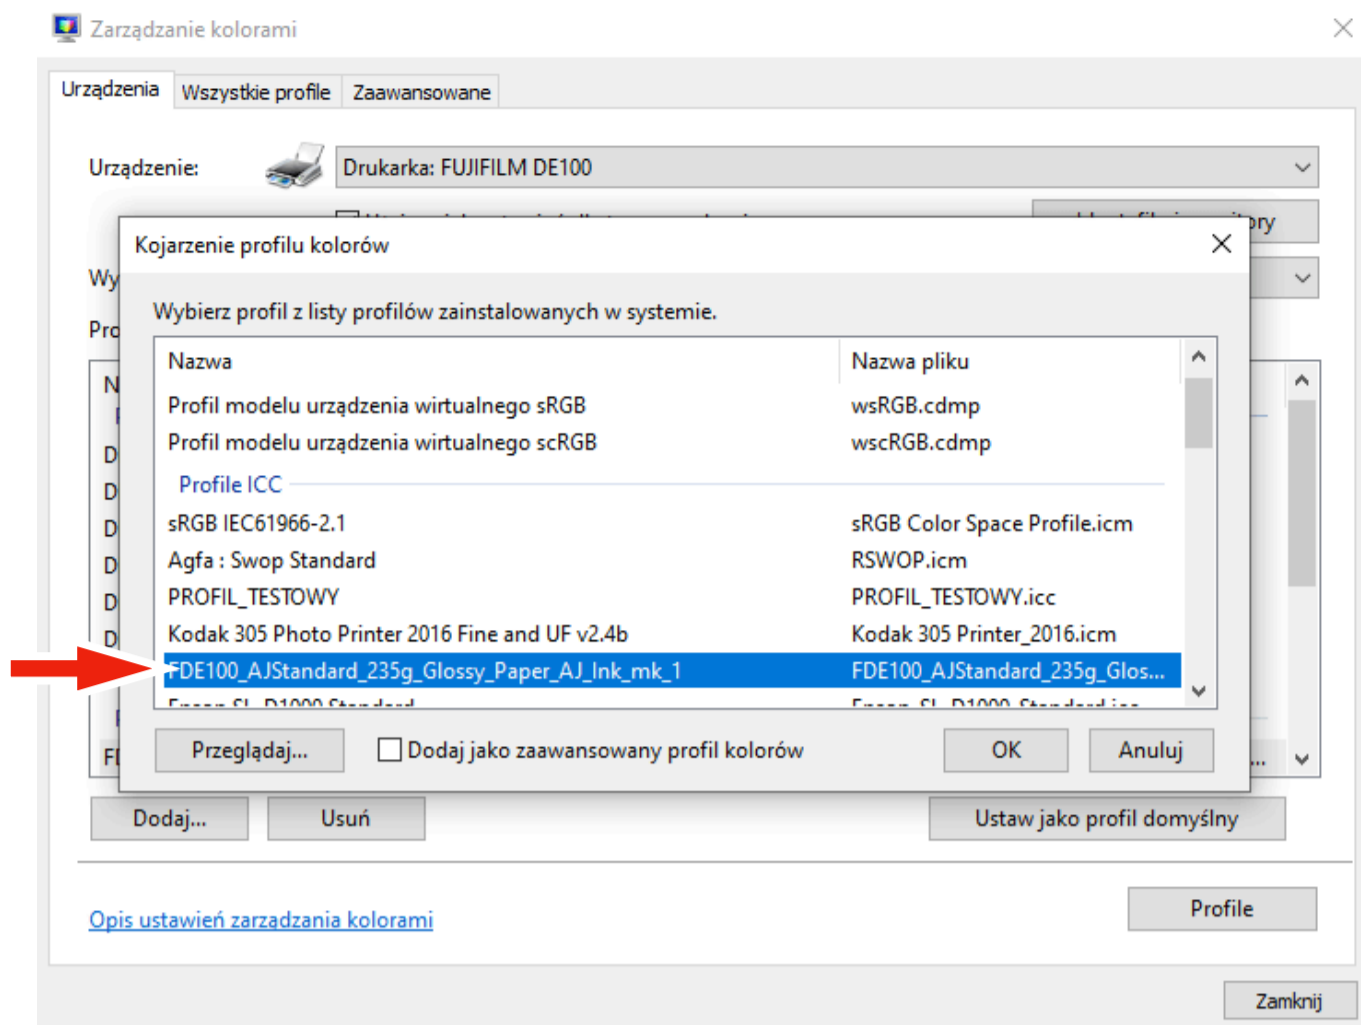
Zarządzanie kolorami

Urządzenia | Wszystkie profile | Zaawansowane

Urządzenie: Drukarka: FUJIFILM DE100

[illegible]ory

Wy

Pro

N

D
D
D
D
D
D

Fl

Kojarzenie profilu kolorów

Wybierz profil z listy profilów zainstalowanych w systemie.

| Nazwa | Nazwa pliku |
|---|---|
| Profil modelu urządzenia wirtualnego sRGB | wsRGB.cdmp |
| Profil modelu urządzenia wirtualnego scRGB | wscRGB.cdmp |
| Profile ICC | |
| sRGB IEC61966-2.1 | sRGB Color Space Profile.icm |
| Agfa : Swop Standard | RSWOP.icm |
| PROFIL_TESTOWY | PROFIL_TESTOWY.icc |
| Kodak 305 Photo Printer 2016 Fine and UF v2.4b | Kodak 305 Printer_2016.icm |
| FDE100_AJStandard_235g_Glossy_Paper_AJ_Ink_mk_1 | FDE100_AJStandard_235g_Glos... |
| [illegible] | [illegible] |

Przeglądaj...
Dodaj jako zaawansowany profil kolorów
OK
Anuluj

...

Dodaj...
Usuń
Ustaw jako profil domyślny

Opis ustawień zarządzania kolorami

Profile

Zamknij